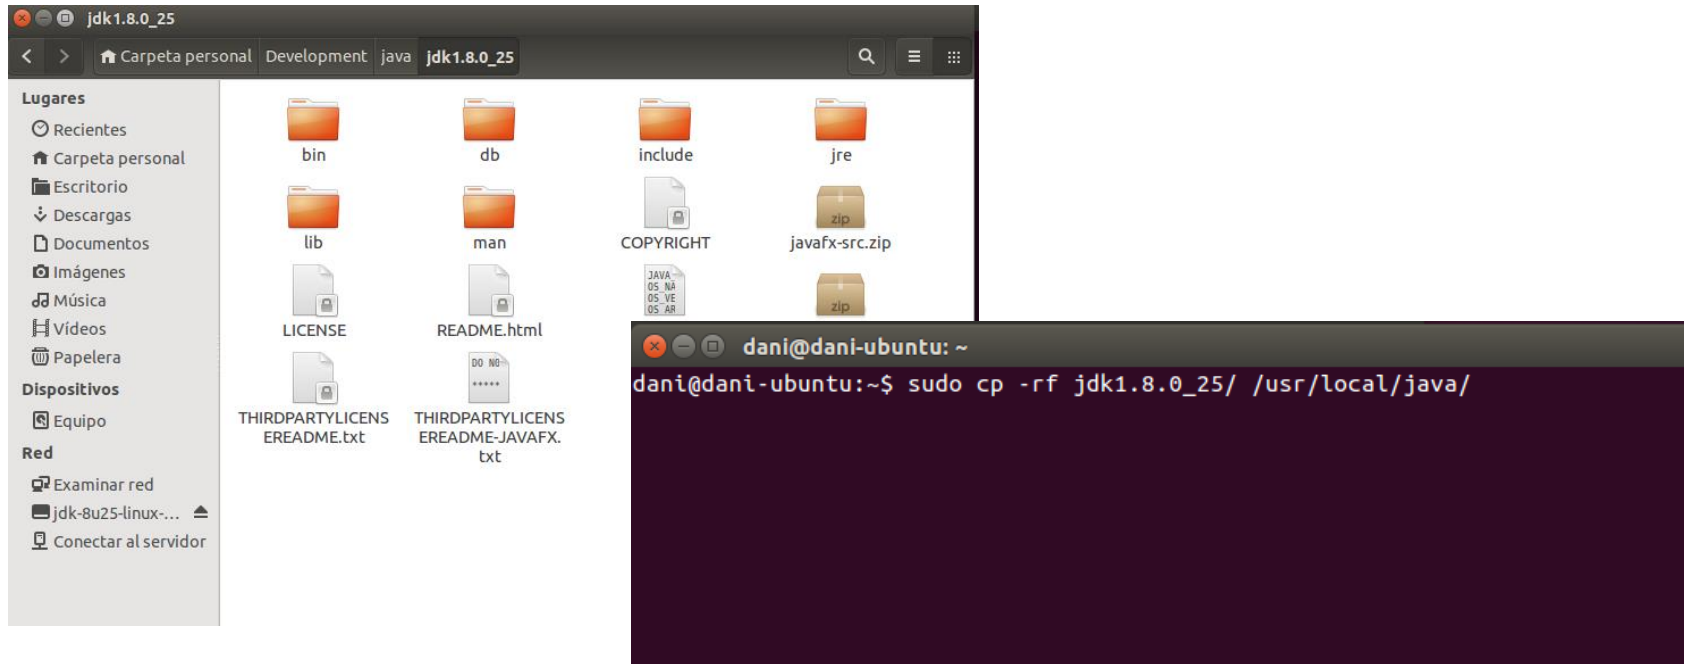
jdk1.8.0_25

Carpeta personal  Development  java  jdk1.8.0_25

Lugares
Recientes
Carpeta personal
Escritorio
Descargas
Documentos
Imágenes
Música
Vídeos
Papelera
Dispositivos
Equipo
Red
Examinar red
jdk-8u25-linux-...
Conectar al servidor

bin
db
include
jre
lib
man
COPYRIGHT
zip
javafx-src.zip
LICENSE
README.html
JAVA
OS_NA
OS_VE
OS_AR
zip
THIRDPARTYLICENSEREADME.txt
DO NO
THIRDPARTYLICENSEREADME-JAVAFX.txt

dani@dani-ubuntu: ~
dani@dani-ubuntu:~$ sudo cp -rf jdk1.8.0_25/ /usr/local/java/